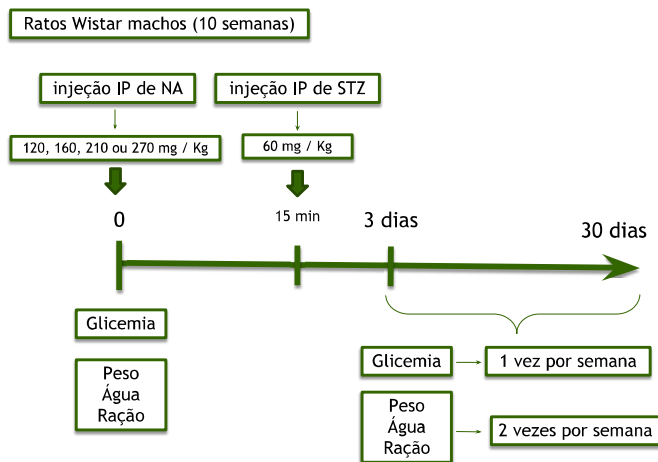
Ratos Wistar machos (10 semanas)

injeção IP de NA

120, 160, 210 ou 270 mg / Kg

injeção IP de STZ

60 mg / Kg

0

15 min

3 dias

30 dias

Glicemia

Peso
Água
Ração

Glicemia

1 vez por semana

Peso
Água
Ração

2 vezes por semana